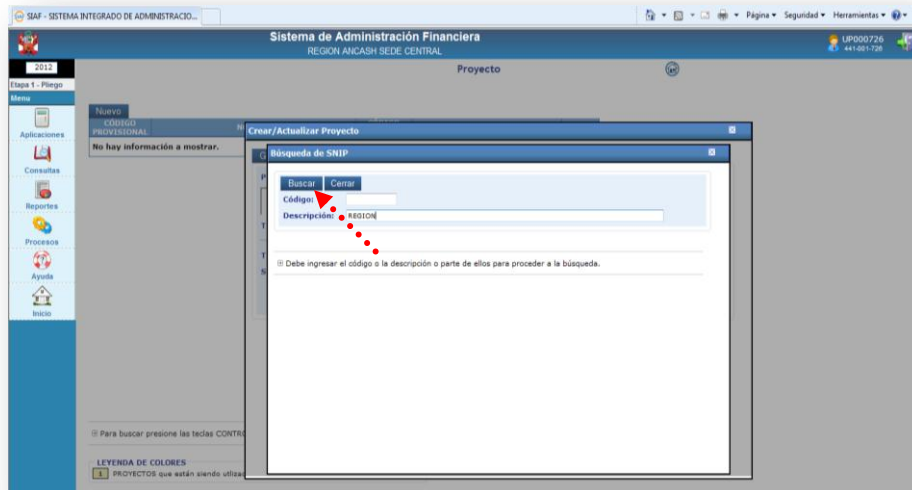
SIAF - SISTEMA INTEGRADO DE ADMINISTRACIO...

Página ▾ Seguridad ▾ Herramientas ▾

Sistema de Administración Financiera
REGION ANCASH SEDE CENTRAL

UP000726
441-001-726

2012
Etapa 1 - Pliego
Menu
Aplicaciones
Consultas
Reportes
Procesos
Ayuda
Inicio

Proyecto

Nuevo

| CÓDIGO PROVISIONAL |
|---|
| No hay información a mostrar. |

Crear/Actualizar Proyecto

Búsqueda de SNIP

Buscar Cerrar

Código:
Descripción: REGION

Debe ingresar el código o la descripción o parte de ellos para proceder a la búsqueda.

Para buscar presione las teclas CONTRO

LEYENDA DE COLORES
PROYECTOS que están siendo utiliza